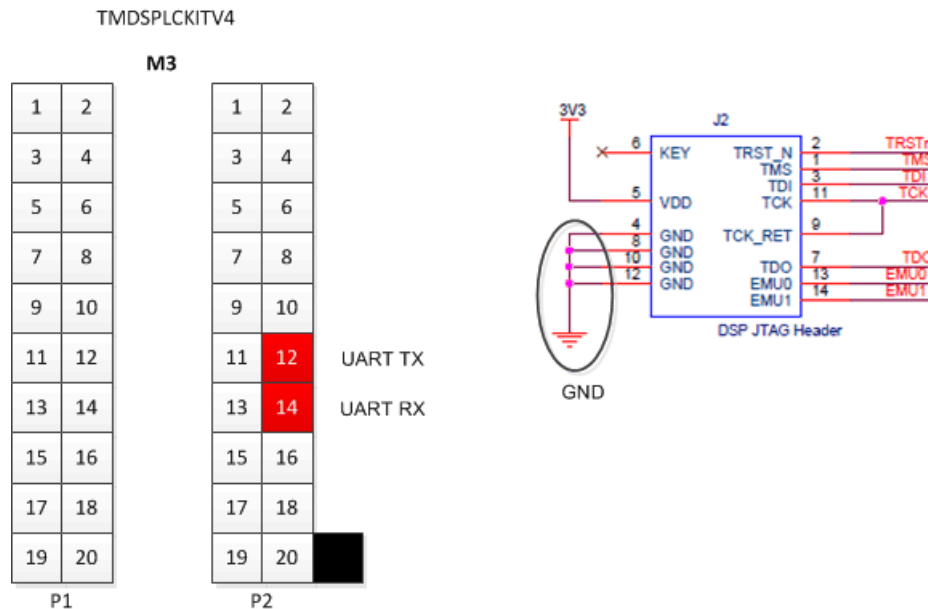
TMDSPLCKITV4

M3

| 1 | 2 |
|---|---|
| 3 | 4 |
| 5 | 6 |
| 7 | 8 |
| 9 | 10 |
| 11 | 12 |
| 13 | 14 |
| 15 | 16 |
| 17 | 18 |
| 19 | 20 |

P1

| 1 | 2 |
|---|---|
| 3 | 4 |
| 5 | 6 |
| 7 | 8 |
| 9 | 10 |
| 11 | 12 |
| 13 | 14 |
| 15 | 16 |
| 17 | 18 |
| 19 | 20 |

P2

UART TX

UART RX

3V3

J2

6 KEY
5 VDD
4 GND
8 GND
10 GND
12 GND

2 TRST_N
1 TMS
3 TDI
11 TCK
9 TCK_RET
7 TDO
13 EMU0
14 EMU1

TRSTn
TMS
TDI
TCK
TDO
EMU0
EMU1

DSP JTAG Header

GND